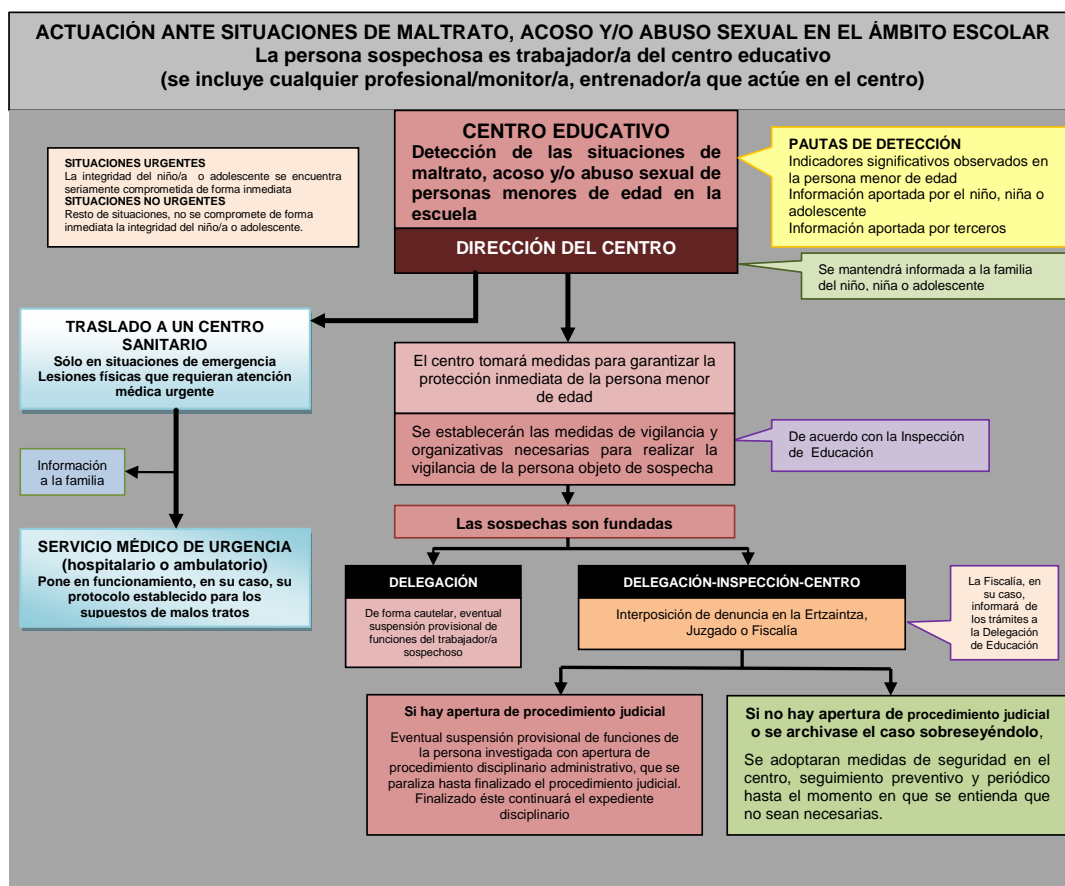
ACTUACIÓN ANTE SITUACIONES DE MALTRATO, ACOSO Y/O ABUSO SEXUAL EN EL ÁMBITO ESCOLAR
La persona sospechosa es trabajador/a del centro educativo
(se incluye cualquier profesional/monitor/a, entrenador/a que actúe en el centro)

SITUACIONES URGENTES
La integridad del niño/a o adolescente se encuentra seriamente comprometida de forma inmediata
SITUACIONES NO URGENTES
Resto de situaciones, no se compromete de forma inmediata la integridad del niño/a o adolescente.

CENTRO EDUCATIVO
Detección de las situaciones de maltrato, acoso y/o abuso sexual de personas menores de edad en la escuela

PAUTAS DE DETECCIÓN
Indicadores significativos observados en la persona menor de edad
Información aportada por el niño, niña o adolescente
Información aportada por terceros

DIRECCIÓN DEL CENTRO

Se mantendrá informada a la familia del niño, niña o adolescente

TRASLADO A UN CENTRO SANITARIO
Sólo en situaciones de emergencia
Lesiones físicas que requieran atención médica urgente

El centro tomará medidas para garantizar la protección inmediata de la persona menor de edad

Se establecerán las medidas de vigilancia y organizativas necesarias para realizar la vigilancia de la persona objeto de sospecha

De acuerdo con la Inspección de Educación

Información a la familia

Las sospechas son fundadas

SERVICIO MÉDICO DE URGENCIA (hospitalario o ambulatorio)
Pone en funcionamiento, en su caso, su protocolo establecido para los supuestos de malos tratos

DELEGACIÓN

De forma cautelar, eventual suspensión provisional de funciones del trabajador/a sospechoso

DELEGACIÓN-INSPECCIÓN-CENTRO

Interposición de denuncia en la Ertzaintza, Juzgado o Fiscalía

La Fiscalía, en su caso, informará de los trámites a la Delegación de Educación

Si hay apertura de procedimiento judicial

Eventual suspensión provisional de funciones de la persona investigada con apertura de procedimiento disciplinario administrativo, que se paraliza hasta finalizado el procedimiento judicial. Finalizado éste continuará el expediente disciplinario

Si no hay apertura de procedimiento judicial o se archivase el caso sobreseyéndolo,

Se adoptaran medidas de seguridad en el centro, seguimiento preventivo y periódico hasta el momento en que se entienda que no sean necesarias.